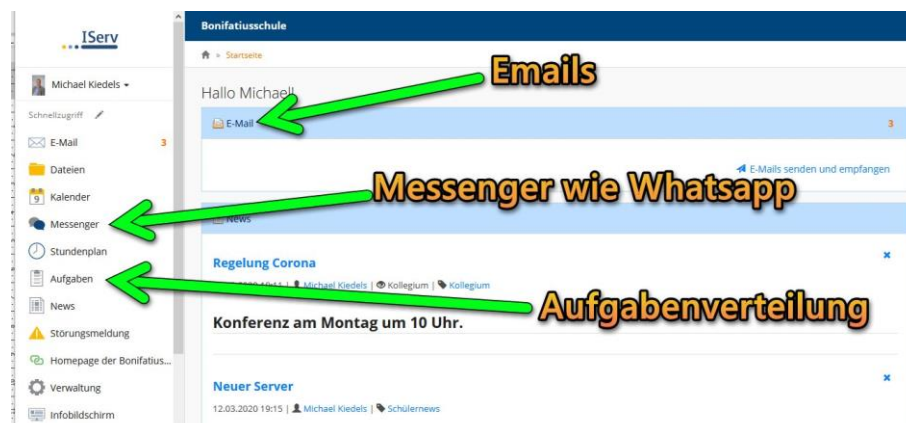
IServ

Michael Kiedels

Schnellzugriff

E-Mail 3

Dateien

Kalender

Messenger

Stundenplan

Aufgaben

News

Störungsmeldung

Homepage der Bonifatius...

Verwaltung

Infobildschirm

Bonifatiusschule

Startseite

Hallo Michael!

Emails

E-Mail 3

E-Mails senden und empfangen

Messenger wie Whatsapp

News

Regelung Corona

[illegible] | Michael Kiedels | Kollegium | Kollegium

Aufgabenverteilung

Konferenz am Montag um 10 Uhr.

Neuer Server

12.03.2020 19:15 | Michael Kiedels | Schülernews